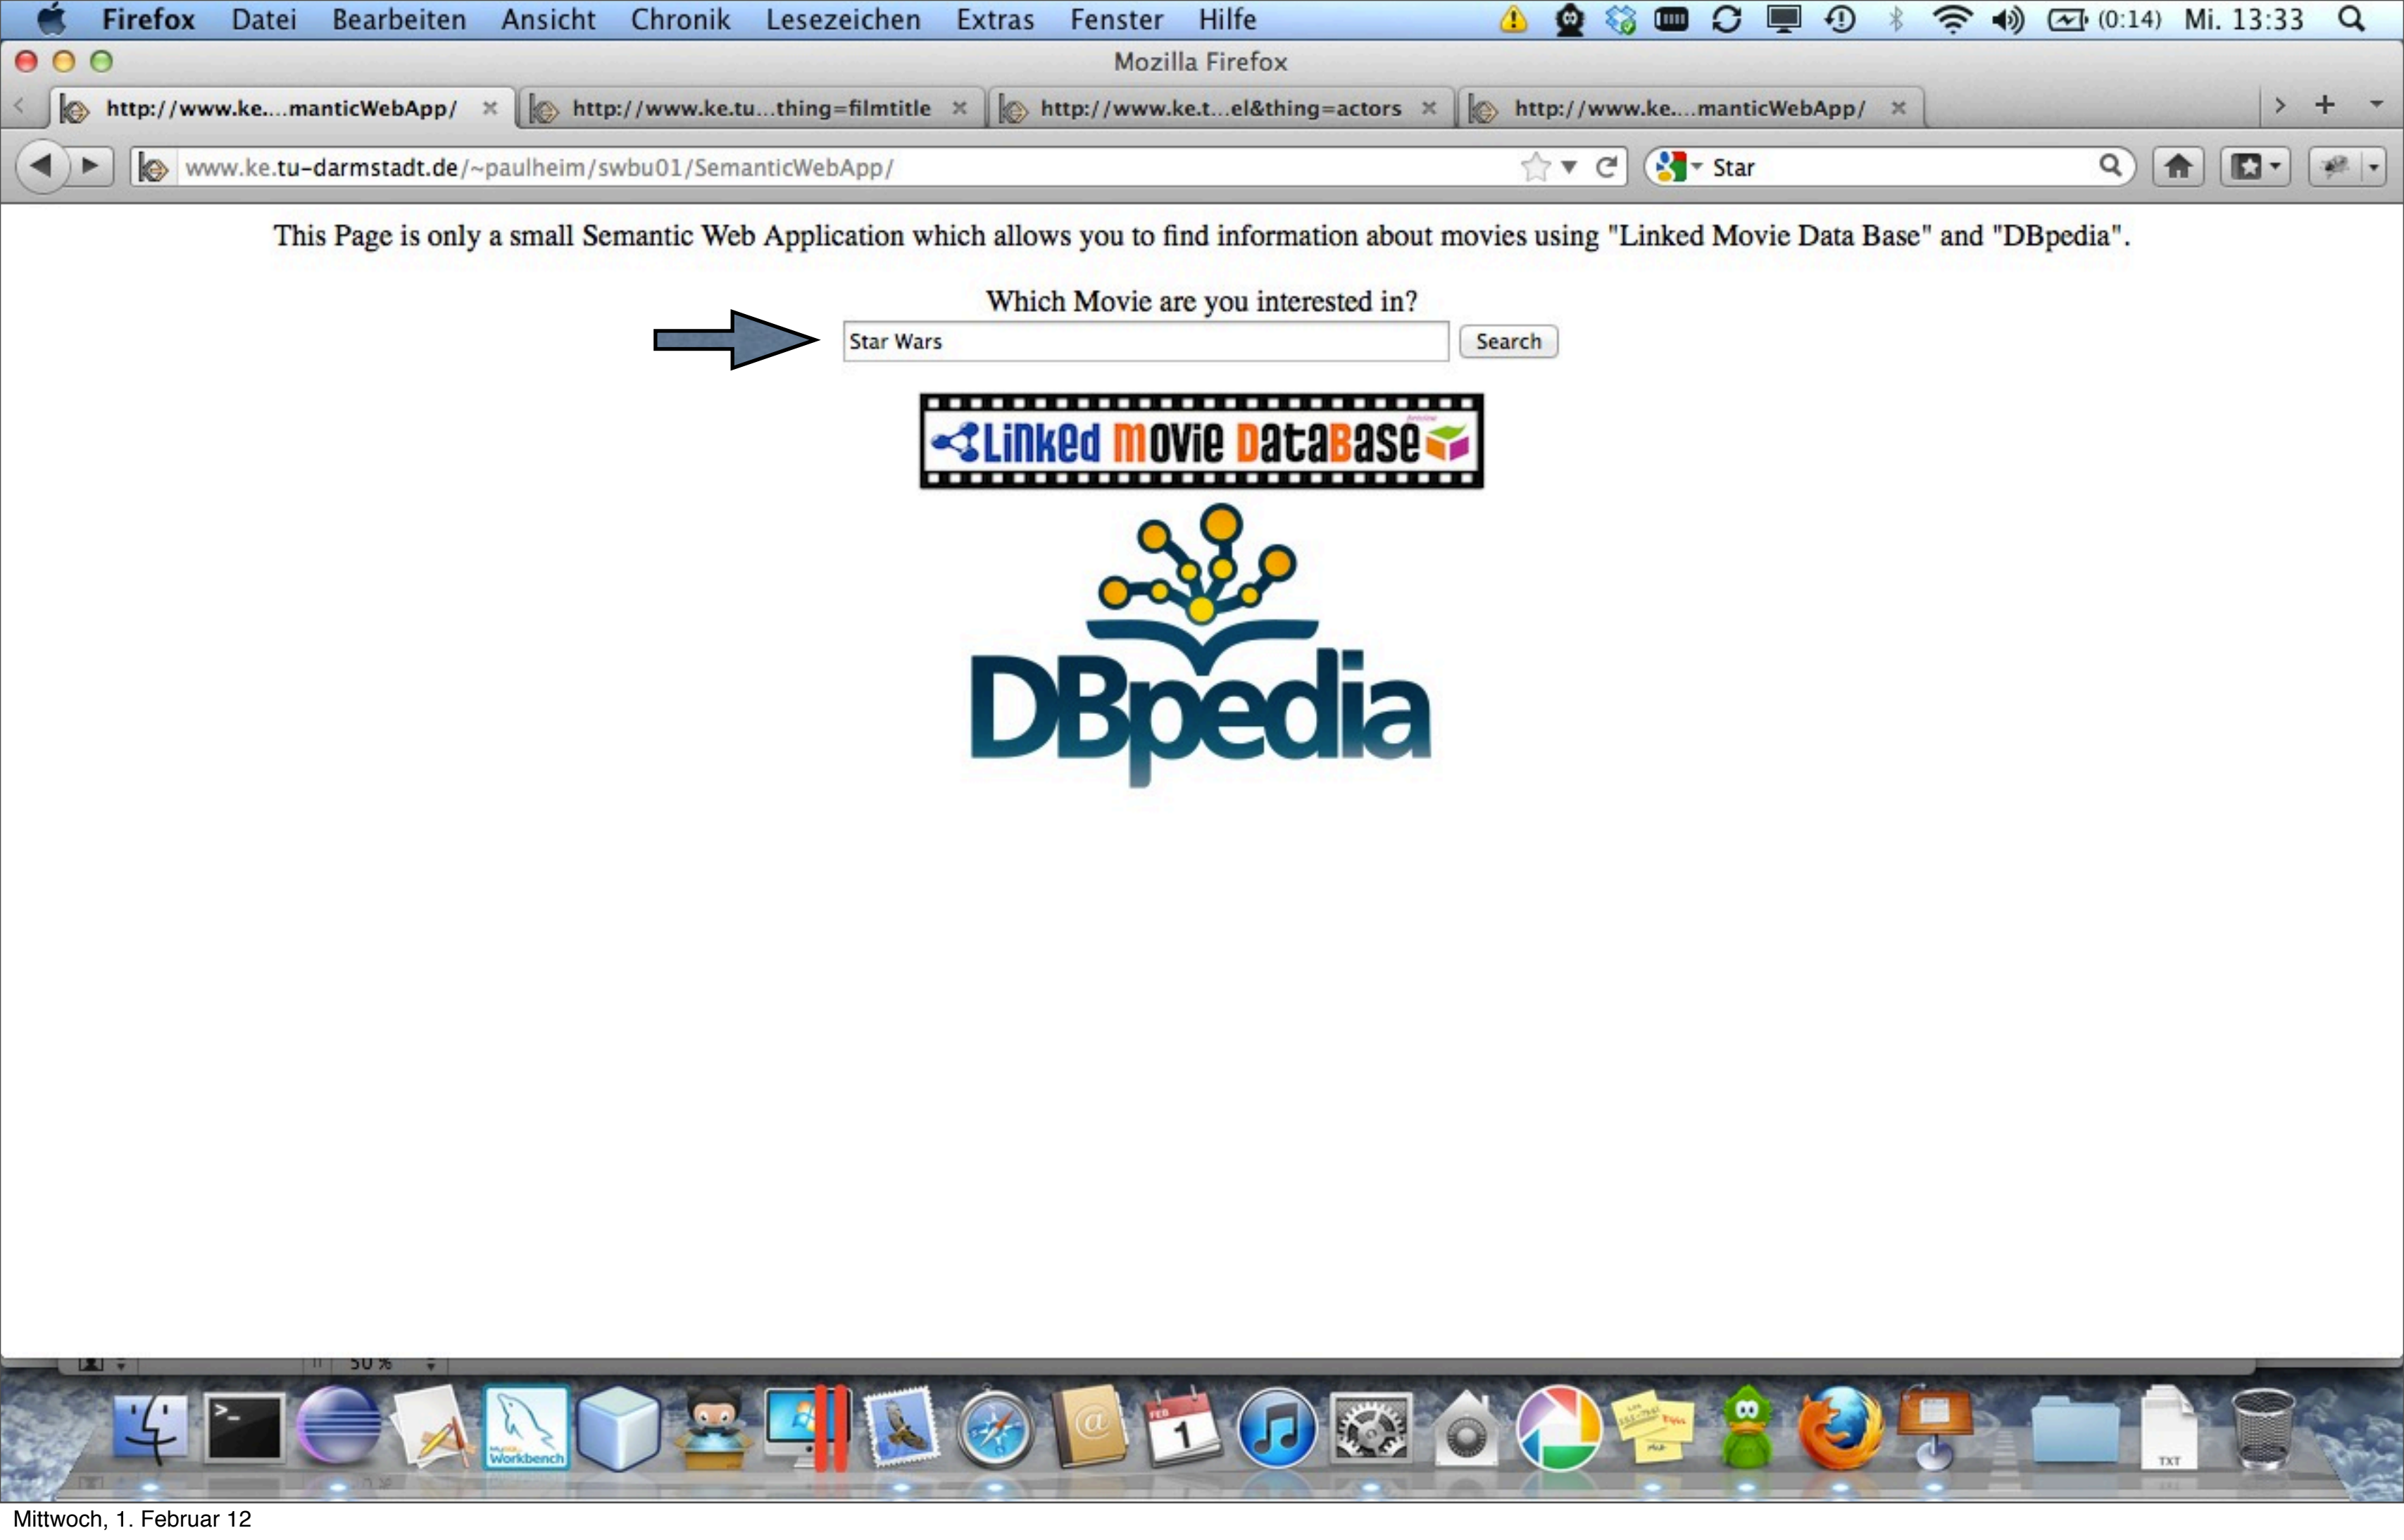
Firefox Datei Bearbeiten Ansicht Chronik Lesezeichen Extras Fenster Hilfe (0:14) Mi. 13:33

Mozilla Firefox

http://www.ke....manticWebApp/ × http://www.ke.tu...thing=filmtitle × http://www.ke.t...el&thing=actors × http://www.ke....manticWebApp/ ×

www.ke.tu-darmstadt.de/~paulheim/swbu01/SemanticWebApp/

Star

This Page is only a small Semantic Web Application which allows you to find information about movies using "Linked Movie Data Base" and "DBpedia".

Which Movie are you interested in?

Star Wars

Search

LiNkeD MOVIE DataBase

DBpedia

MySQL Workbench

FEB 1

TXT

Mittwoch, 1. Februar 12